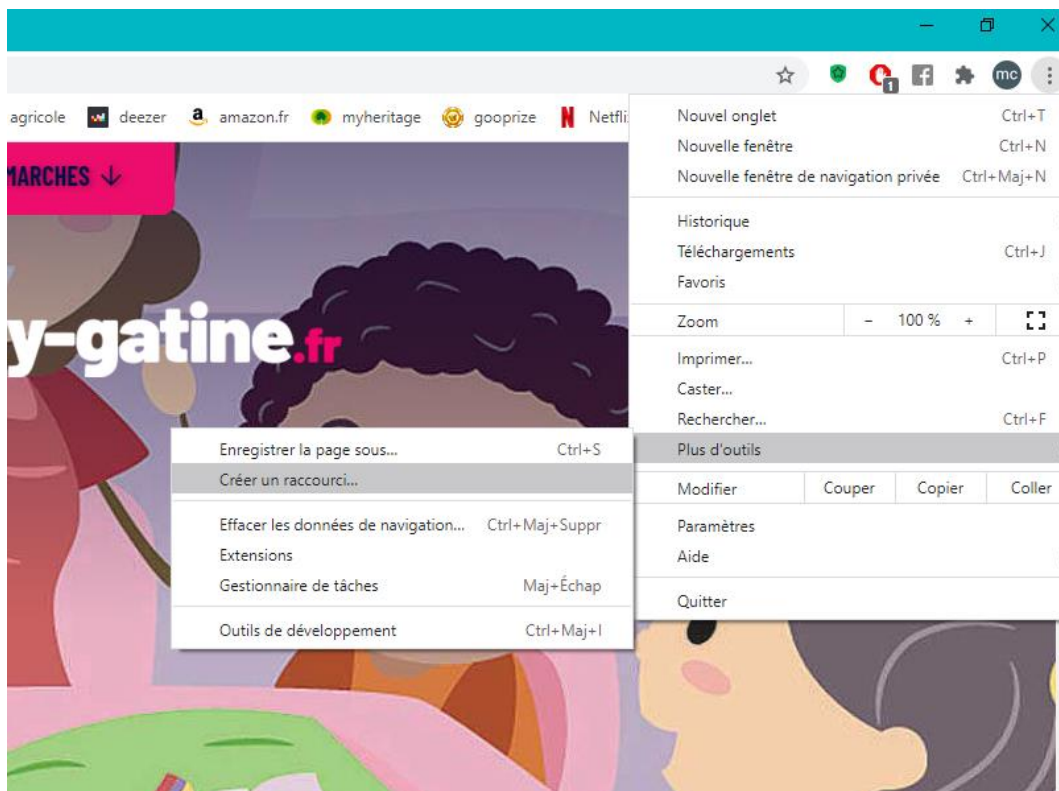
mc

agricole deezer amazon.fr myheritage gooprize Netfli

MARCHES ↓

y-gatine.fr

Nouvel onglet Ctrl+T
Nouvelle fenêtre Ctrl+N
Nouvelle fenêtre de navigation privée Ctrl+Maj+N

Historique
Téléchargements Ctrl+J
Favoris

Zoom – 100 % +

Imprimer... Ctrl+P
Caster...
Rechercher... Ctrl+F
Plus d'outils

Modifier Couper Copier Coller

Paramètres
Aide

Quitter

Enregistrer la page sous... Ctrl+S
Créer un raccourci...

Effacer les données de navigation... Ctrl+Maj+Suppr
Extensions
Gestionnaire de tâches Maj+Échap

Outils de développement Ctrl+Maj+I